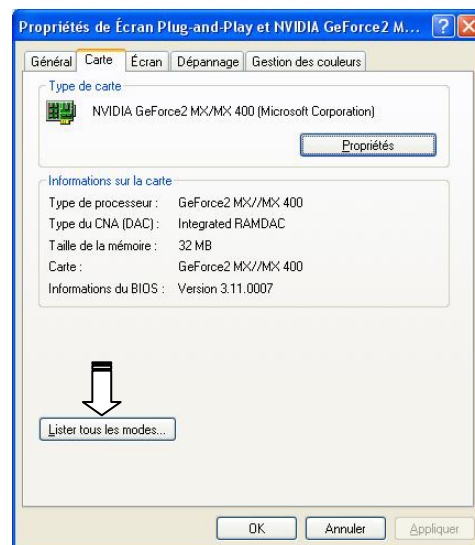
Propriétés de Écran Plug-and-Play et NVIDIA GeForce2 M...

Général | Carte | Écran | Dépannage | Gestion des couleurs

Type de carte

NVIDIA GeForce2 MX/MX 400 (Microsoft Corporation)

Propriétés

Informations sur la carte

| | |
|---|---|
| Type de processeur : | GeForce2 MX//MX 400 |
| Type du CNA (DAC) : | Integrated RAMDAC |
| Taille de la mémoire : | 32 MB |
| Carte : | GeForce2 MX//MX 400 |
| Informations du BIOS : | Version 3.11.0007 |

Lister tous les modes...

OK | Annuler | Appliquer